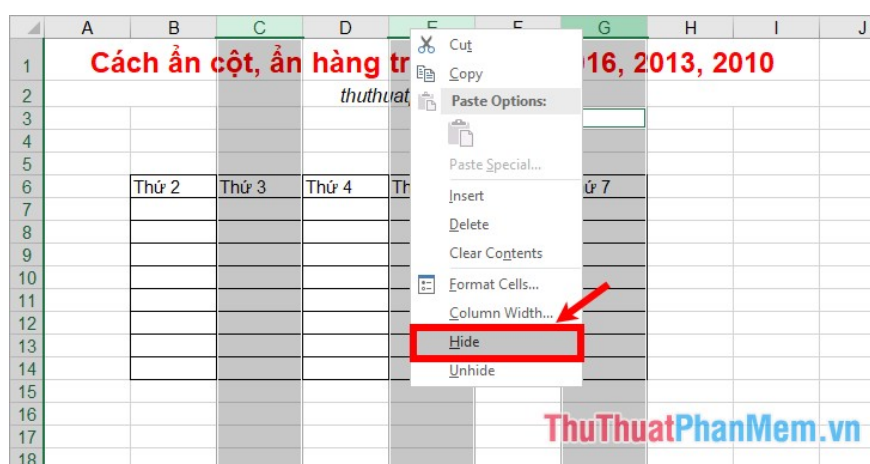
| | A | B | C | D | E | F | G | H | I | J |
|---|---|---|---|---|---|---|---|---|---|---|
| 1 | Cách ẩn cột, ẩn hàng tr | | | | | | 016, 2013, 2010 | | | |
| 2 | | | | thuthuat | | | | | | |
| 3 | | | | | | | | | | |
| 4 | | | | | | | | | | |
| 5 | | | | | | | | | | |
| 6 | | Thứ 2 | Thứ 3 | Thứ 4 | Th | | ứ 7 | | | |
| 7 | | | | | | | | | | |
| 8 | | | | | | | | | | |
| 9 | | | | | | | | | | |
| 10 | | | | | | | | | | |
| 11 | | | | | | | | | | |
| 12 | | | | | | | | | | |
| 13 | | | | | | | | | | |
| 14 | | | | | | | | | | |
| 15 | | | | | | | | | | |
| 16 | | | | | | | | | | |
| 17 | | | | | | | | | | |
| 18 | | | | | | | | | | |

Cut
Copy
Paste Options:
Paste Special...
Insert
Delete
Clear Contents
Format Cells...
Column Width...
Hide
Unhide

ThuThuatPhanMem.vn